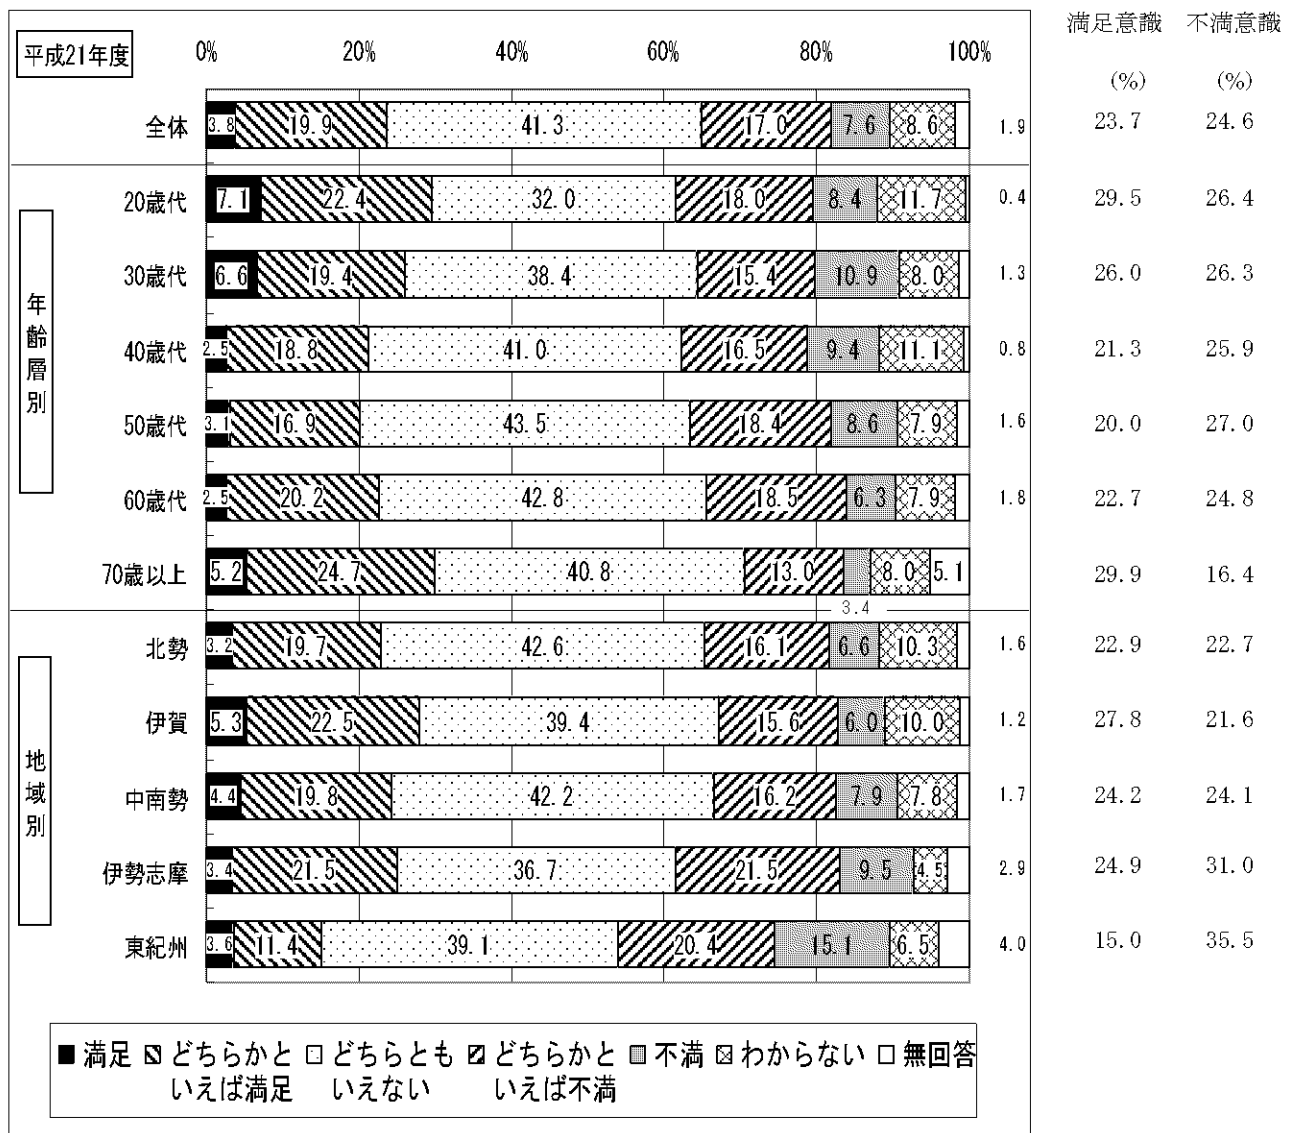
平成21年度

0% 20% 40% 60% 80% 100%

満足意識 不満意識
(%) (%)

| | 満足 | どちらかといえば満足 | どちらともいえない | どちらかといえば不満 | 不満 | わからない | 無回答 | 満足意識 (%) | 不満意識 (%) |
|---|---|---|---|---|---|---|---|---|---|
| 全体 | 3.8 | 19.9 | 41.3 | 17.0 | 7.6 | 8.6 | 1.9 | 23.7 | 24.6 |
| 20歳代 | 7.1 | 22.4 | 32.0 | 18.0 | 8.4 | 11.7 | 0.4 | 29.5 | 26.4 |
| 30歳代 | 6.6 | 19.4 | 38.4 | 15.4 | 10.9 | 8.0 | 1.3 | 26.0 | 26.3 |
| 40歳代 | 2.5 | 18.8 | 41.0 | 16.5 | 9.4 | 11.1 | 0.8 | 21.3 | 25.9 |
| 50歳代 | 3.1 | 16.9 | 43.5 | 18.4 | 8.6 | 7.9 | 1.6 | 20.0 | 27.0 |
| 60歳代 | 2.5 | 20.2 | 42.8 | 18.5 | 6.3 | 7.9 | 1.8 | 22.7 | 24.8 |
| 70歳以上 | 5.2 | 24.7 | 40.8 | 13.0 | 3.4 | 8.0 | 5.1 | 29.9 | 16.4 |
| 北勢 | 3.2 | 19.7 | 42.6 | 16.1 | 6.6 | 10.3 | 1.6 | 22.9 | 22.7 |
| 伊賀 | 5.3 | 22.5 | 39.4 | 15.6 | 6.0 | 10.0 | 1.2 | 27.8 | 21.6 |
| 中南勢 | 4.4 | 19.8 | 42.2 | 16.2 | 7.9 | 7.8 | 1.7 | 24.2 | 24.1 |
| 伊勢志摩 | 3.4 | 21.5 | 36.7 | 21.5 | 9.5 | 4.5 | 2.9 | 24.9 | 31.0 |
| 東紀州 | 3.6 | 11.4 | 39.1 | 20.4 | 15.1 | 6.5 | 4.0 | 15.0 | 35.5 |

年齢層別

地域別

■満足 ▧どちらかといえば満足 □どちらともいえない ▨どちらかといえば不満 ▦不満 ⊠わからない □無回答